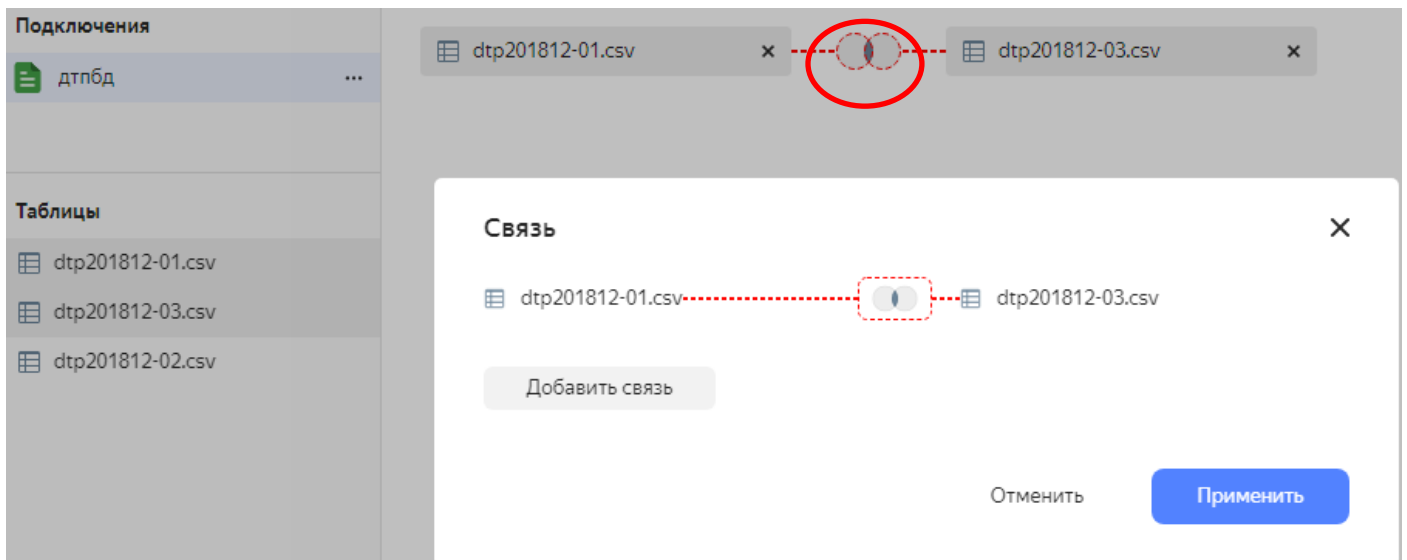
Подключения

дтпбд ...

Таблицы

dtp201812-01.csv

dtp201812-03.csv

dtp201812-02.csv

dtp201812-01.csv ×

dtp201812-03.csv ×

Связь ×

dtp201812-01.csv

dtp201812-03.csv

Добавить связь

Отменить

Применить